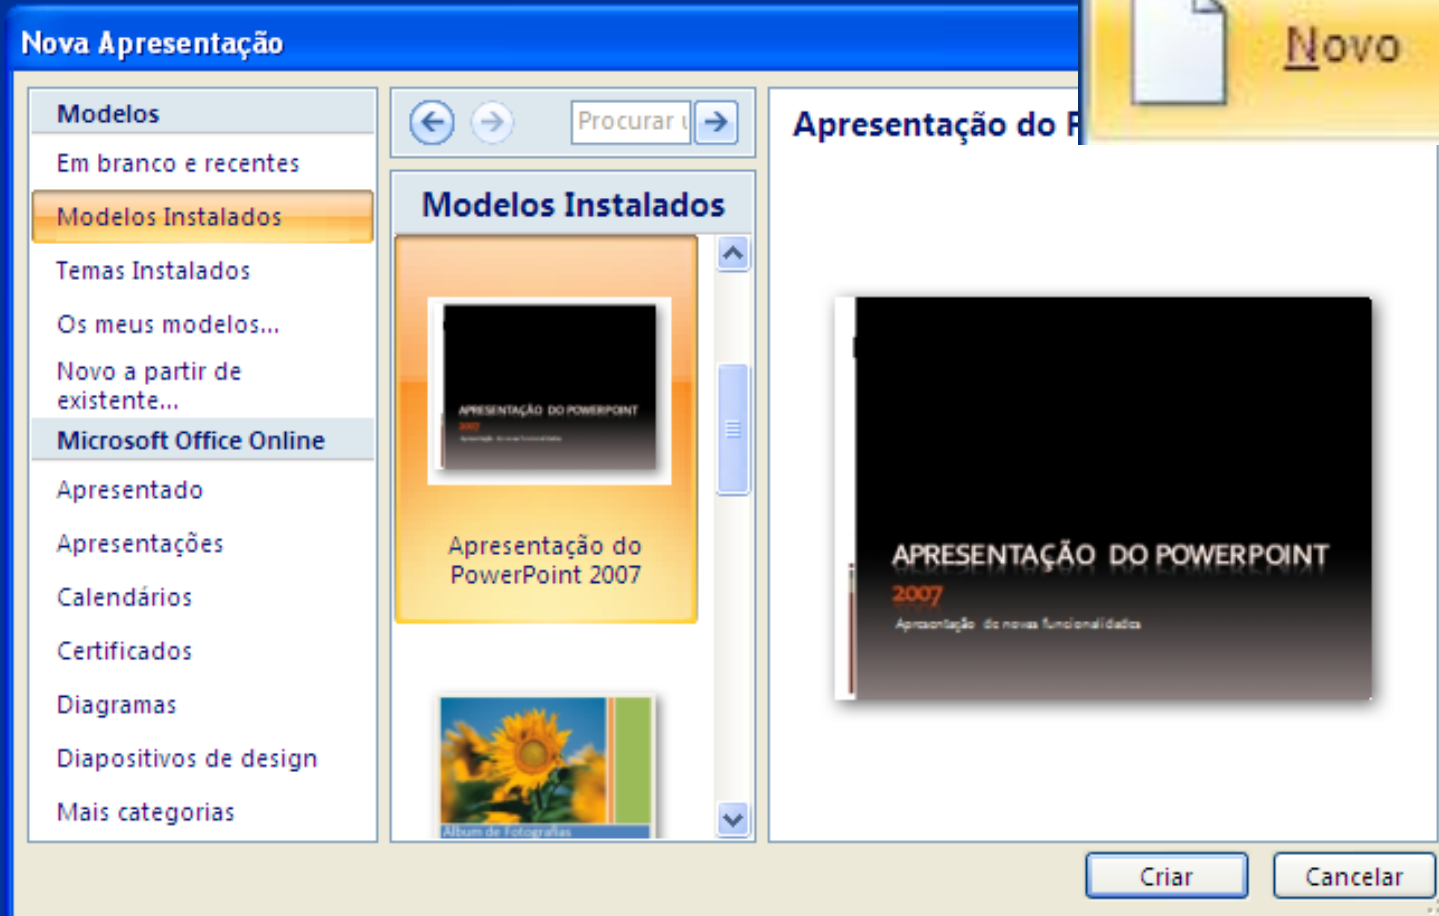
Nova Apresentação

Novo

Modelos

Em branco e recentes

Modelos Instalados

Temas Instalados

Os meus modelos...

Novo a partir de existente...

Microsoft Office Online

Apresentado

Apresentações

Calendários

Certificados

Diagramas

Diapositivos de design

Mais categorias

Procurar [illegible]

Modelos Instalados

APRESENTAÇÃO DO POWERPOINT 2007 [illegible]

Apresentação do PowerPoint 2007

Álbum de Fotografias

Apresentação do P

APRESENTAÇÃO DO POWERPOINT

2007

Apresentação de novas funcionalidades

Criar

Cancelar